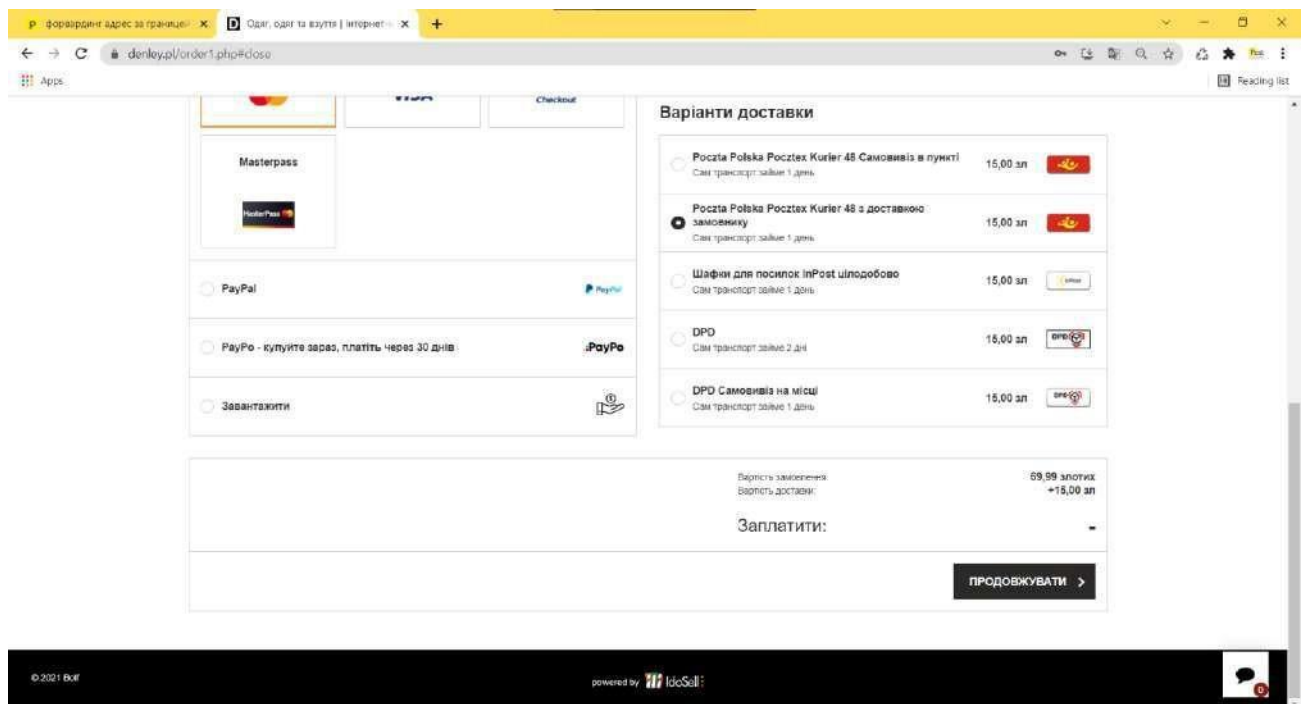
форвардинг адрес за границей ×
Одяг, одяг та взуття | Інтернет- ×
+

denley.pl/order1.php#close
Apps
Reading list

VISA
Checkout

Masterpass
MasterPass

PayPal
PayPal

PayPo - купуйте зараз, платіть через 30 днів
PayPo

Завантажити

Варіанти доставки

Poczta Polska Pocztex Kurier 48 Самовивіз в пункті
Сам транспорт займе 1 день
15,00 зл

Poczta Polska Pocztex Kurier 48 з доставкою замовнику
Сам транспорт займе 1 день
15,00 зл

Шафки для посилок InPost цілодобово
Сам транспорт займе 1 день
15,00 зл

DPD
Сам транспорт займе 2 дні
15,00 зл

DPD Самовивіз на місці
Сам транспорт займе 1 день
15,00 зл

Вартість замовлення: 69,99 злотих
Вартість доставки: +15,00 зл

Заплатити: -

ПРОДОВЖУВАТИ >

© 2021 Bolf
powered by IdoSell